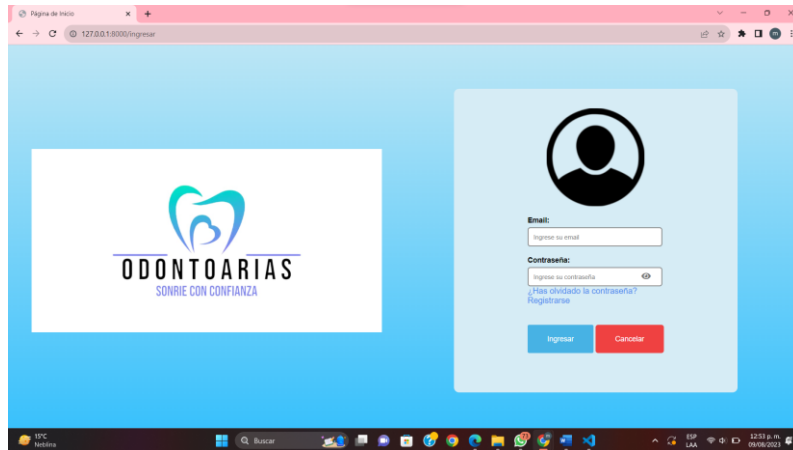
Página de Inicio
127.0.0.1:8000/ingresar

ODONTOARIAS
SONRIE CON CONFIANZA

Email:
Ingrese su email
Contraseña:
Ingrese su contraseña
¿Has olvidado la contraseña?
Registrarse
Ingresar
Cancelar

15°C
Neblina
Buscar
ESP
LAA
12:53 p. m.
09/06/2023